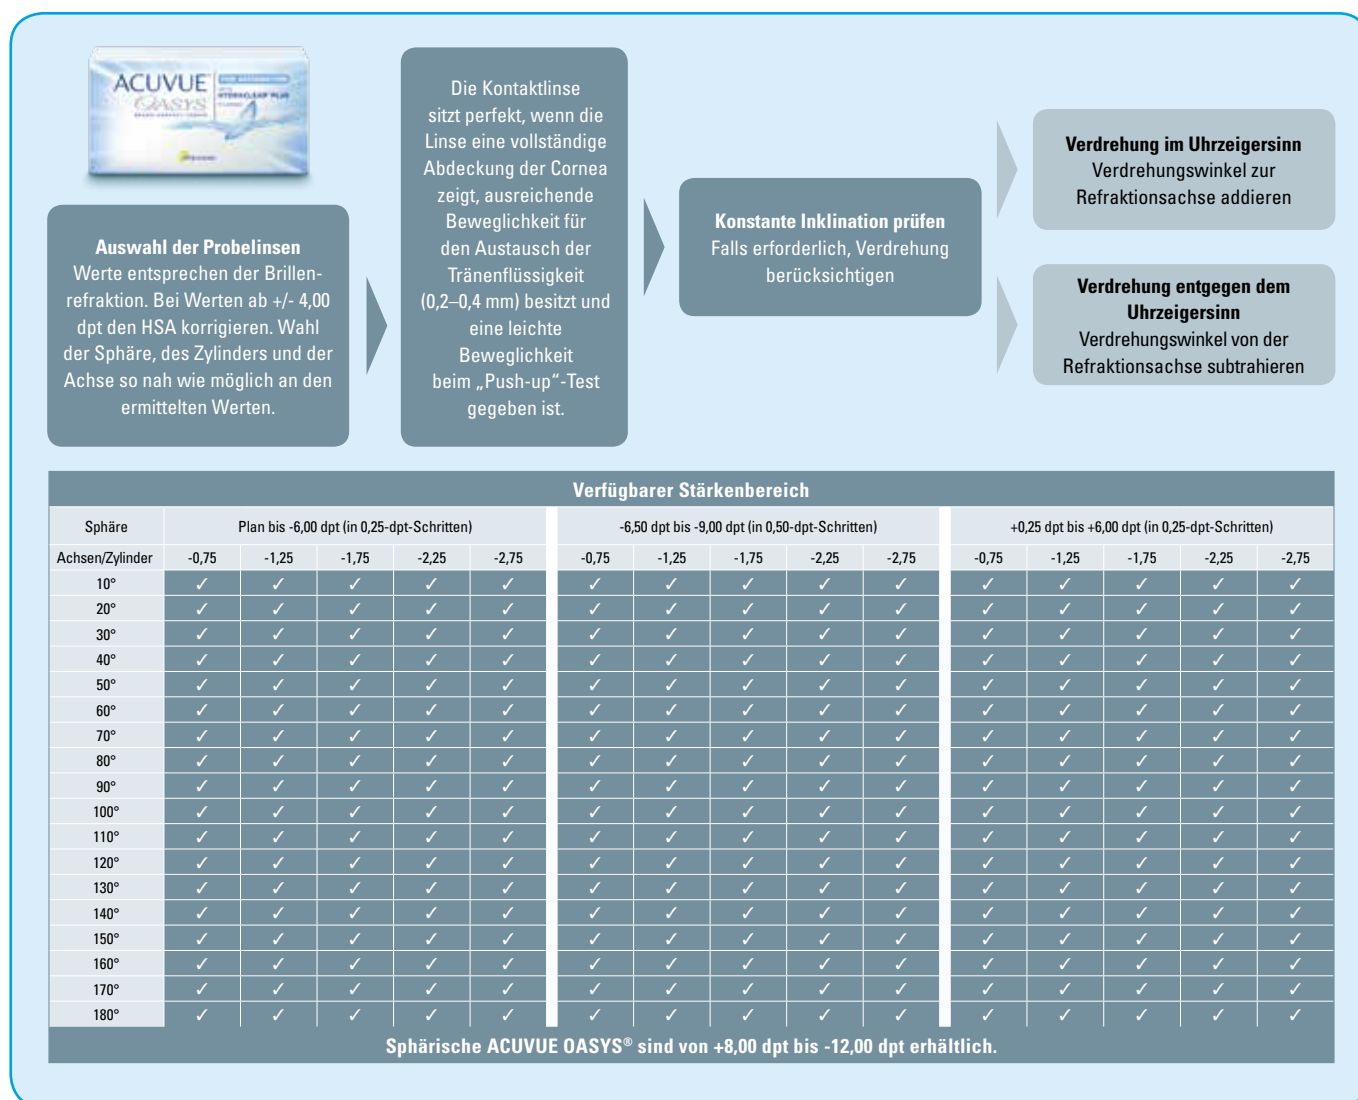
ACUVUE OASYS

**Auswahl der Probelinsen**
Werte entsprechen der Brillenrefraktion. Bei Werten ab +/- 4,00 dpt den HSA korrigieren. Wahl der Sphäre, des Zylinders und der Achse so nah wie möglich an den ermittelten Werten.

Die Kontaktlinse sitzt perfekt, wenn die Linse eine vollständige Abdeckung der Cornea zeigt, ausreichende Beweglichkeit für den Austausch der Tränenflüssigkeit (0,2–0,4 mm) besitzt und eine leichte Beweglichkeit beim „Push-up"-Test gegeben ist.

**Konstante Inklination prüfen**
Falls erforderlich, Verdrehung berücksichtigen

**Verdrehung im Uhrzeigersinn**
Verdrehungswinkel zur Refraktionsachse addieren

**Verdrehung entgegen dem Uhrzeigersinn**
Verdrehungswinkel von der Refraktionsachse subtrahieren

**Verfügbarer Stärkenbereich**

| Sphäre | Plan bis -6,00 dpt (in 0,25-dpt-Schritten) | | | | | -6,50 dpt bis -9,00 dpt (in 0,50-dpt-Schritten) | | | | | +0,25 dpt bis +6,00 dpt (in 0,25-dpt-Schritten) | | | | |
|---|---|---|---|---|---|---|---|---|---|---|---|---|---|---|---|
| Achsen/Zylinder | -0,75 | -1,25 | -1,75 | -2,25 | -2,75 | -0,75 | -1,25 | -1,75 | -2,25 | -2,75 | -0,75 | -1,25 | -1,75 | -2,25 | -2,75 |
| 10° | ✓ | ✓ | ✓ | ✓ | ✓ | ✓ | ✓ | ✓ | ✓ | ✓ | ✓ | ✓ | ✓ | ✓ | ✓ |
| 20° | ✓ | ✓ | ✓ | ✓ | ✓ | ✓ | ✓ | ✓ | ✓ | ✓ | ✓ | ✓ | ✓ | ✓ | ✓ |
| 30° | ✓ | ✓ | ✓ | ✓ | ✓ | ✓ | ✓ | ✓ | ✓ | ✓ | ✓ | ✓ | ✓ | ✓ | ✓ |
| 40° | ✓ | ✓ | ✓ | ✓ | ✓ | ✓ | ✓ | ✓ | ✓ | ✓ | ✓ | ✓ | ✓ | ✓ | ✓ |
| 50° | ✓ | ✓ | ✓ | ✓ | ✓ | ✓ | ✓ | ✓ | ✓ | ✓ | ✓ | ✓ | ✓ | ✓ | ✓ |
| 60° | ✓ | ✓ | ✓ | ✓ | ✓ | ✓ | ✓ | ✓ | ✓ | ✓ | ✓ | ✓ | ✓ | ✓ | ✓ |
| 70° | ✓ | ✓ | ✓ | ✓ | ✓ | ✓ | ✓ | ✓ | ✓ | ✓ | ✓ | ✓ | ✓ | ✓ | ✓ |
| 80° | ✓ | ✓ | ✓ | ✓ | ✓ | ✓ | ✓ | ✓ | ✓ | ✓ | ✓ | ✓ | ✓ | ✓ | ✓ |
| 90° | ✓ | ✓ | ✓ | ✓ | ✓ | ✓ | ✓ | ✓ | ✓ | ✓ | ✓ | ✓ | ✓ | ✓ | ✓ |
| 100° | ✓ | ✓ | ✓ | ✓ | ✓ | ✓ | ✓ | ✓ | ✓ | ✓ | ✓ | ✓ | ✓ | ✓ | ✓ |
| 110° | ✓ | ✓ | ✓ | ✓ | ✓ | ✓ | ✓ | ✓ | ✓ | ✓ | ✓ | ✓ | ✓ | ✓ | ✓ |
| 120° | ✓ | ✓ | ✓ | ✓ | ✓ | ✓ | ✓ | ✓ | ✓ | ✓ | ✓ | ✓ | ✓ | ✓ | ✓ |
| 130° | ✓ | ✓ | ✓ | ✓ | ✓ | ✓ | ✓ | ✓ | ✓ | ✓ | ✓ | ✓ | ✓ | ✓ | ✓ |
| 140° | ✓ | ✓ | ✓ | ✓ | ✓ | ✓ | ✓ | ✓ | ✓ | ✓ | ✓ | ✓ | ✓ | ✓ | ✓ |
| 150° | ✓ | ✓ | ✓ | ✓ | ✓ | ✓ | ✓ | ✓ | ✓ | ✓ | ✓ | ✓ | ✓ | ✓ | ✓ |
| 160° | ✓ | ✓ | ✓ | ✓ | ✓ | ✓ | ✓ | ✓ | ✓ | ✓ | ✓ | ✓ | ✓ | ✓ | ✓ |
| 170° | ✓ | ✓ | ✓ | ✓ | ✓ | ✓ | ✓ | ✓ | ✓ | ✓ | ✓ | ✓ | ✓ | ✓ | ✓ |
| 180° | ✓ | ✓ | ✓ | ✓ | ✓ | ✓ | ✓ | ✓ | ✓ | ✓ | ✓ | ✓ | ✓ | ✓ | ✓ |

**Sphärische ACUVUE OASYS® sind von +8,00 dpt bis -12,00 dpt erhältlich.**